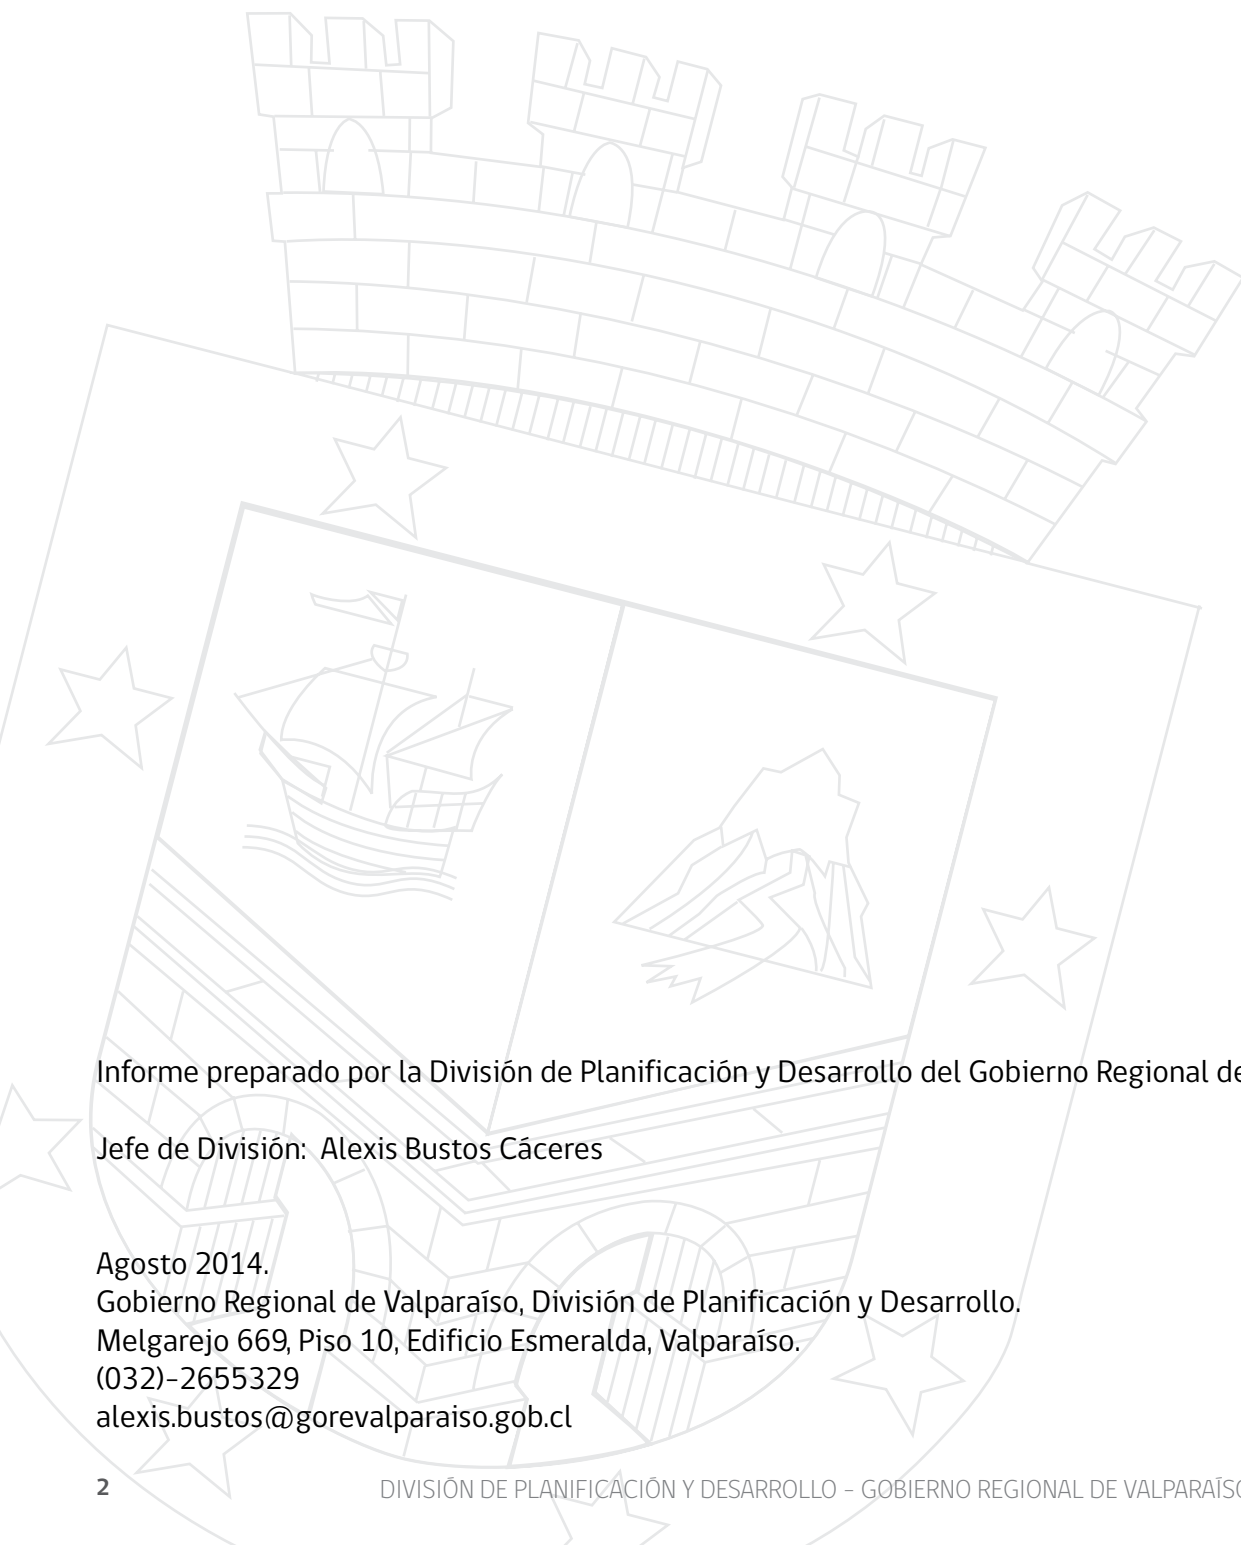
Informe preparado por la División de Planificación y Desarrollo del Gobierno Regional de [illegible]

Jefe de División: Alexis Bustos Cáceres

Agosto 2014.
Gobierno Regional de Valparaíso, División de Planificación y Desarrollo.
Melgarejo 669, Piso 10, Edificio Esmeralda, Valparaíso.
(032)-2655329
alexis.bustos@gorevalparaiso.gob.cl

2

DIVISIÓN DE PLANIFICACIÓN Y DESARROLLO - GOBIERNO REGIONAL DE VALPARAÍS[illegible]